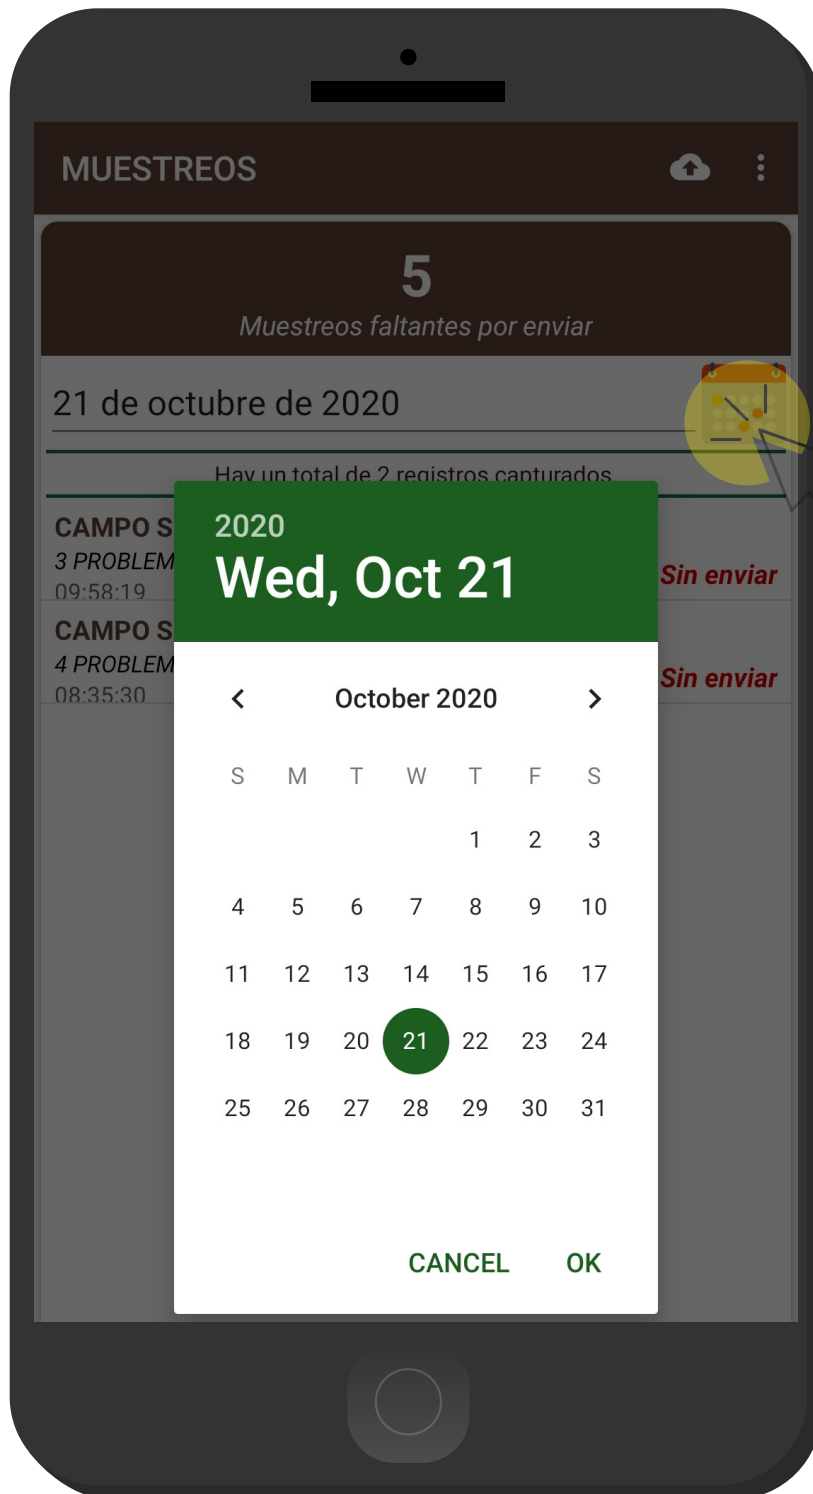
MUESTREOS

5
Muestreos faltantes por enviar

21 de octubre de 2020

Hay un total de 2 registros capturados

CAMPO S
3 PROBLEM
09:58:19
Sin enviar

CAMPO S
4 PROBLEM
08:35:30
Sin enviar

2020
Wed, Oct 21

October 2020

| S | M | T | W | T | F | S |
|---|---|---|---|---|---|---|
| | | | | 1 | 2 | 3 |
| 4 | 5 | 6 | 7 | 8 | 9 | 10 |
| 11 | 12 | 13 | 14 | 15 | 16 | 17 |
| 18 | 19 | 20 | 21 | 22 | 23 | 24 |
| 25 | 26 | 27 | 28 | 29 | 30 | 31 |

CANCEL OK